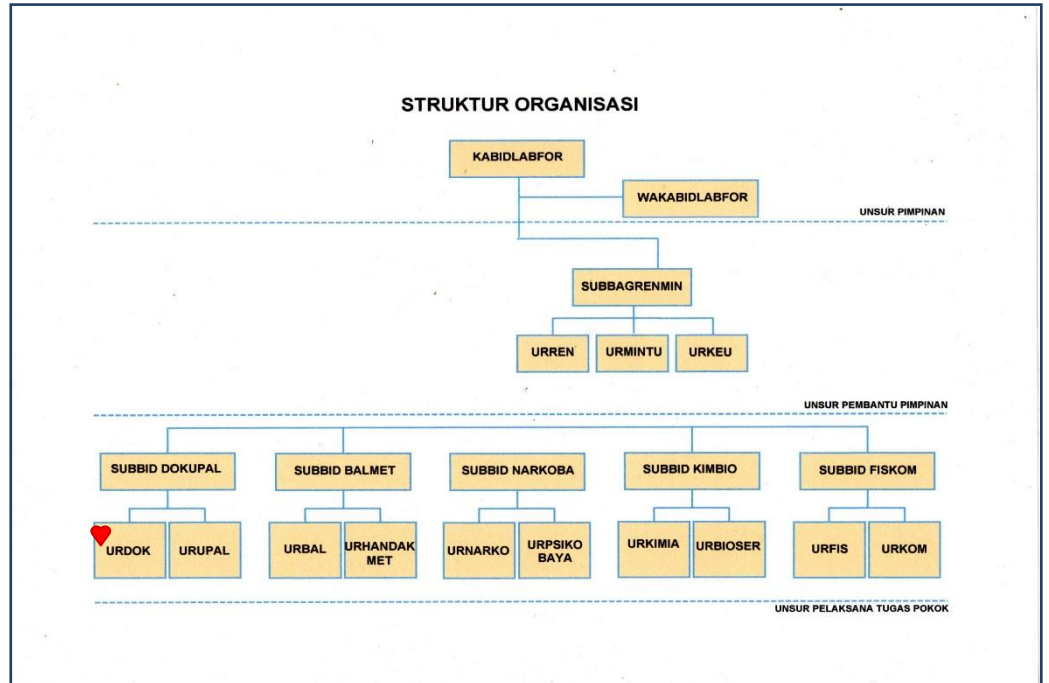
STRUKTUR ORGANISASI

KABIDLABFOR

WAKABIDLABFOR

UNSUR PIMPINAN

SUBBAGRENMIN

URREN

URMINTU

URKEU

UNSUR PEMBANTU PIMPINAN

SUBBID DOKUPAL

SUBBID BALMET

SUBBID NARKOBA

SUBBID KIMBIO

SUBBID FISKOM

URDOK

URUPAL

URBAL

URHANDAK MET

URNARKO

URPSIKO BAYA

URKIMIA

URBIOSER

URFIS

URKOM

UNSUR PELAKSANA TUGAS POKOK